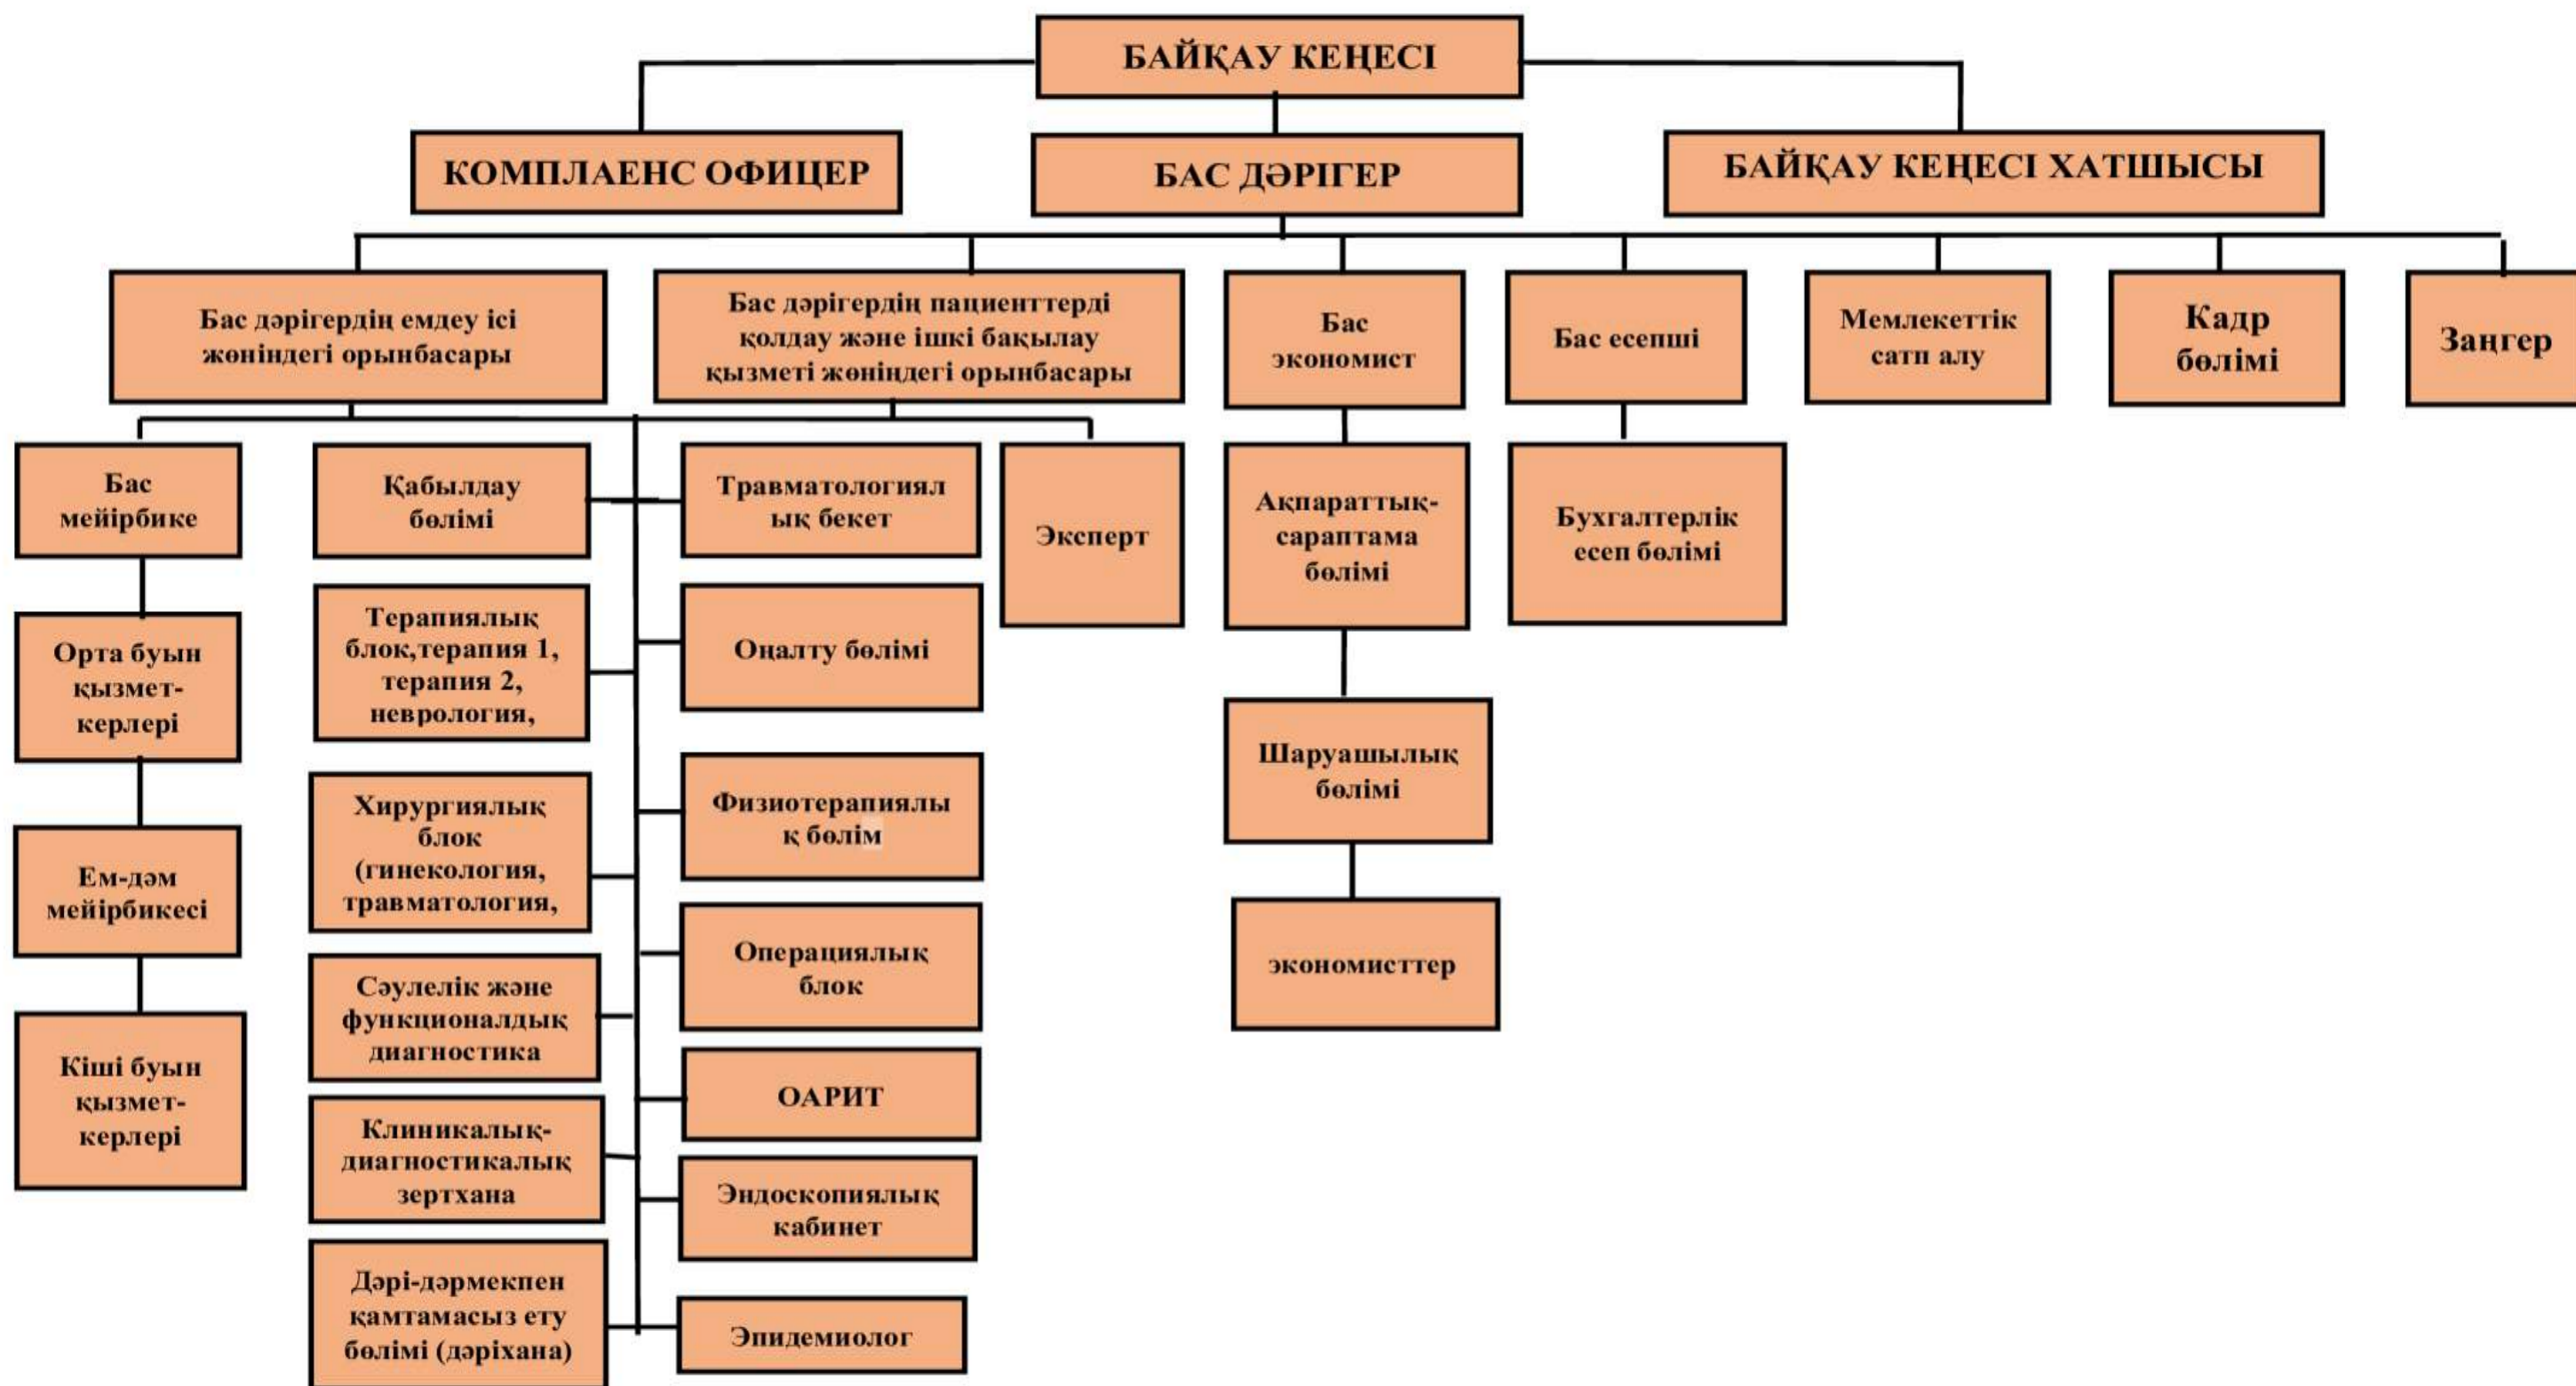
БАЙҚАУ КЕҢЕСІ

КОМПЛАЕНС ОФИЦЕР

БАС ДӘРІГЕР

БАЙҚАУ КЕҢЕСІ ХАТШЫСЫ

Бас дәрігердің емдеу ісі жөніндегі орынбасары

Бас дәрігердің пациенттерді қолдау және ішкі бақылау қызметі жөніндегі орынбасары

Бас экономист

Бас есепші

Мемлекеттік сатп алу

Кадр бөлімі

Заңгер

Бас мейірбике

Орта буын қызмет-керлері

Ем-дәм мейірбикесі

Кіші буын қызмет-керлері

Қабылдау бөлімі

Терапиялық блок,терапия 1, терапия 2, неврология,

Хирургиялық блок (гинекология, травматология,

Сәулелік және функционалдық диагностика

Клиникалық-диагностикалық зертхана

Дәрі-дәрмекпен қамтамасыз ету бөлімі (дәріхана)

Травматологиялық бекет

Оңалту бөлімі

Физиотерапиялық бөлім

Операциялық блок

ОАРИТ

Эндоскопиялық кабинет

Эпидемиолог

Эксперт

Ақпараттық-сараптама бөлімі

Шаруашылық бөлімі

экономисттер

Бухгалтерлік есеп бөлімі